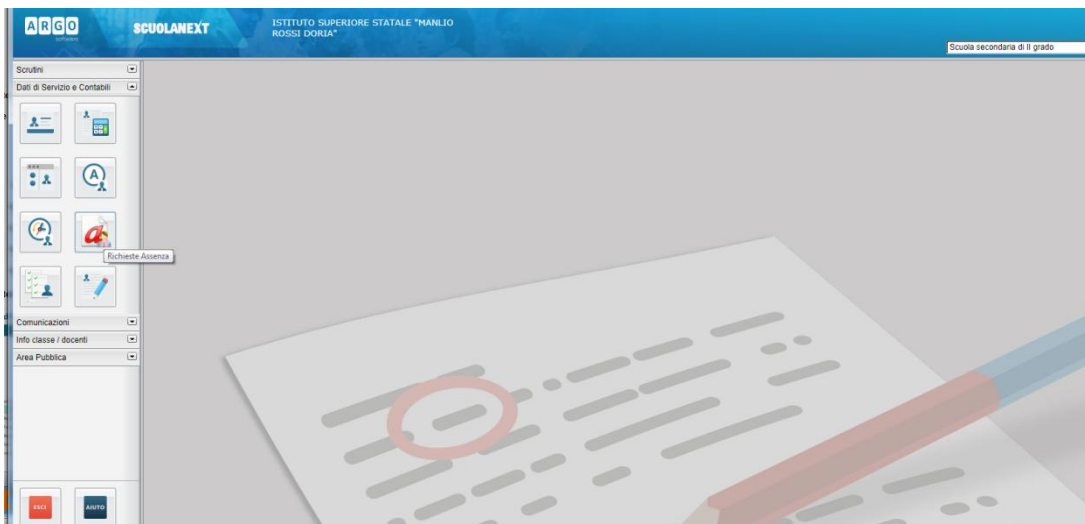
ARGO software

SCUOLANEXT

ISTITUTO SUPERIORE STATALE "MANLIO ROSSI DORIA"

Scuola secondaria di II grado

Scrutini

Dati di Servizio e Contabili

Richieste Assenza

Comunicazioni

Info classe / docenti

Area Pubblica

ESCI

AIUTO